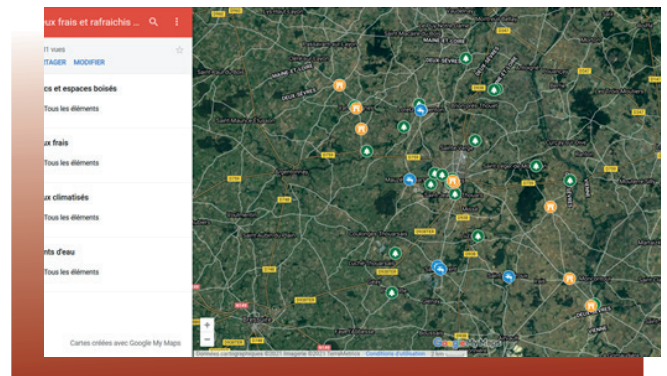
ux frais et rafraichis ...

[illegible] vues
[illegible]TAGER MODIFIER

cs et espaces boisés
Tous les éléments

ux frais
Tous les éléments

ux climatisés
Tous les éléments

nts d'eau
Tous les éléments

Cartes créées avec Google My Maps

MAINE ET LOIRE
DEUX-SÈVRES

+
−

Google My Maps
Données cartographiques ©2021 Imagerie ©2021 TerraMetrics Conditions d'utilisation